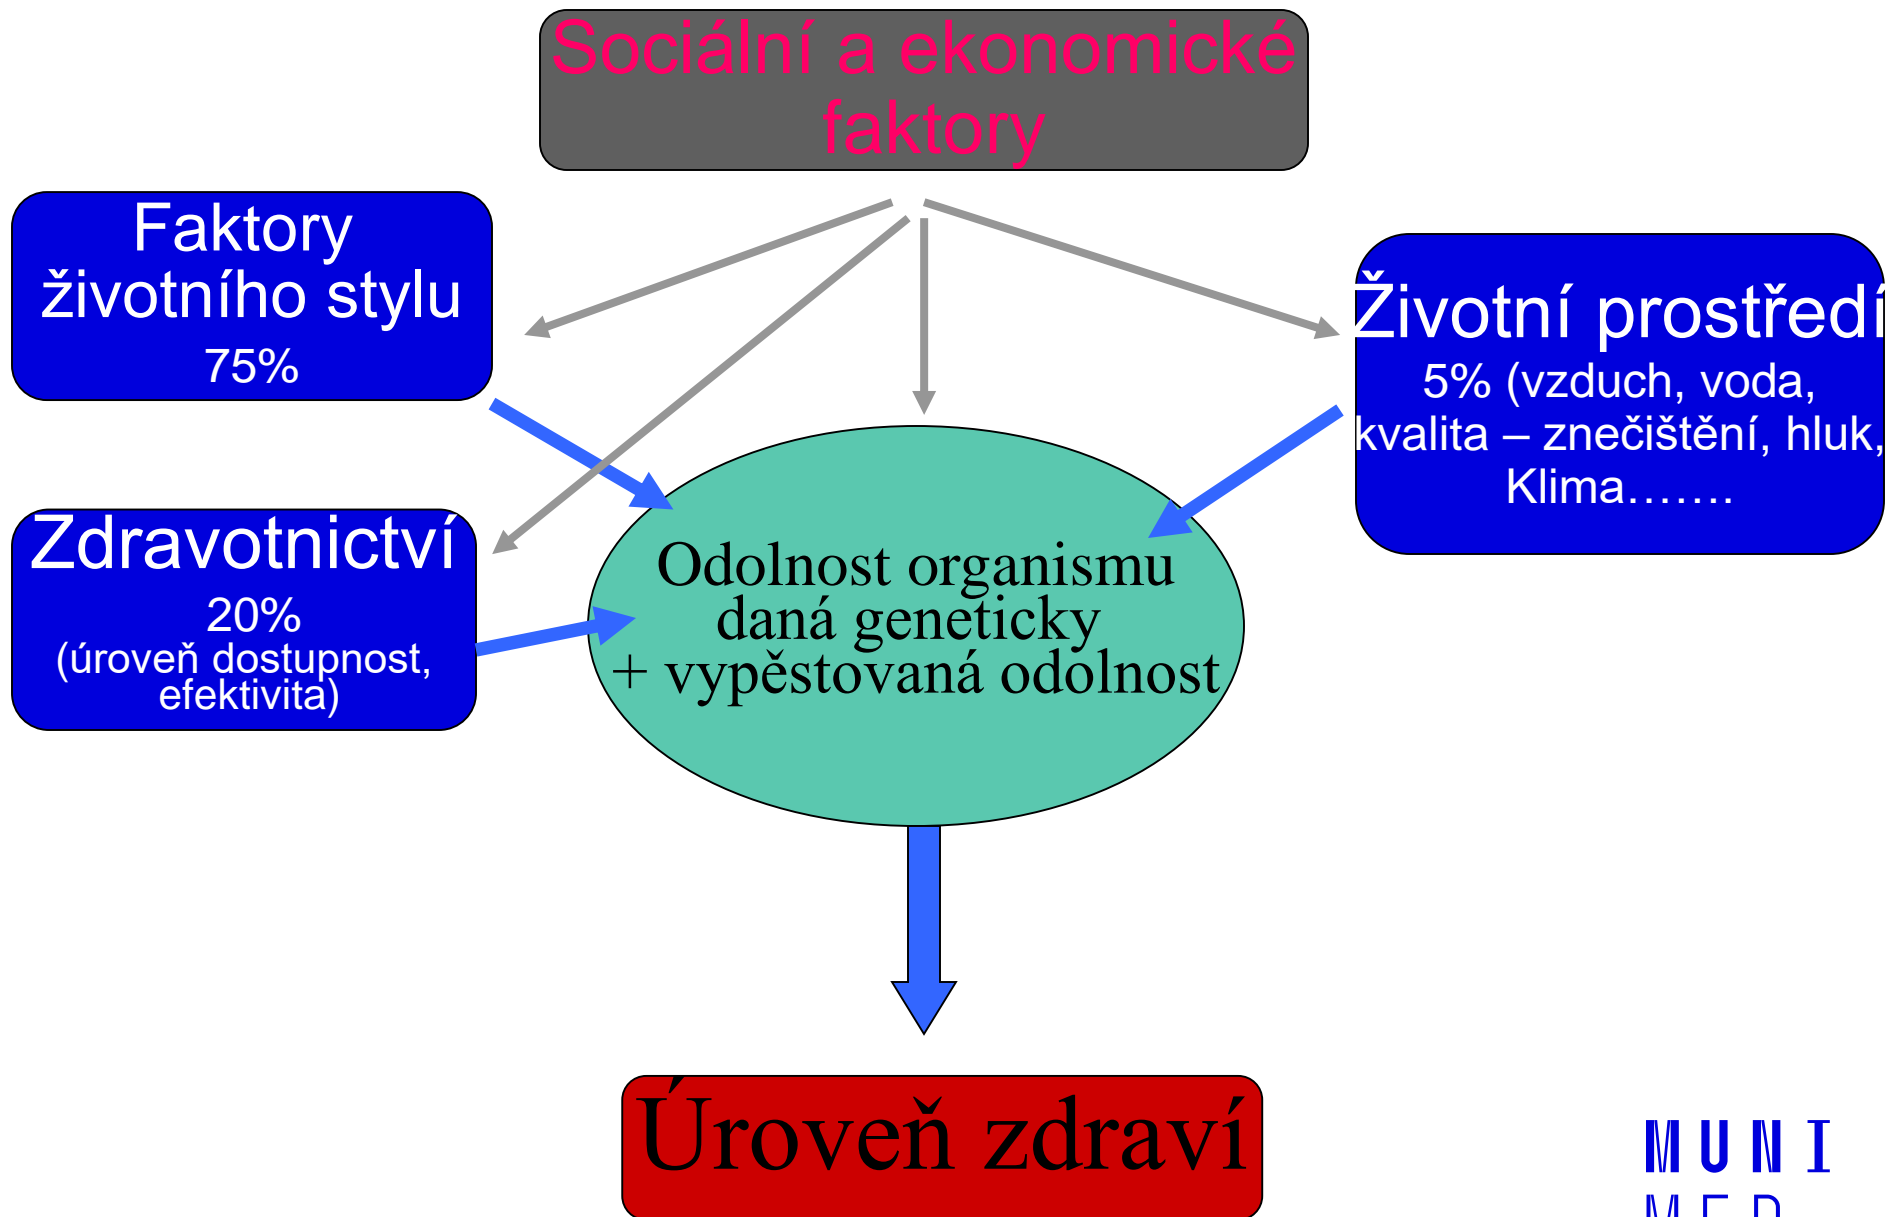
Sociální a ekonomické faktory

Faktory životního stylu
75%

Životní prostředí
5% (vzduch, voda, kvalita – znečištění, hluk, Klima…….

Zdravotnictví
20%
(úroveň dostupnost, efektivita)

Odolnost organismu daná geneticky + vypěstovaná odolnost

Úroveň zdraví

MUNI
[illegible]